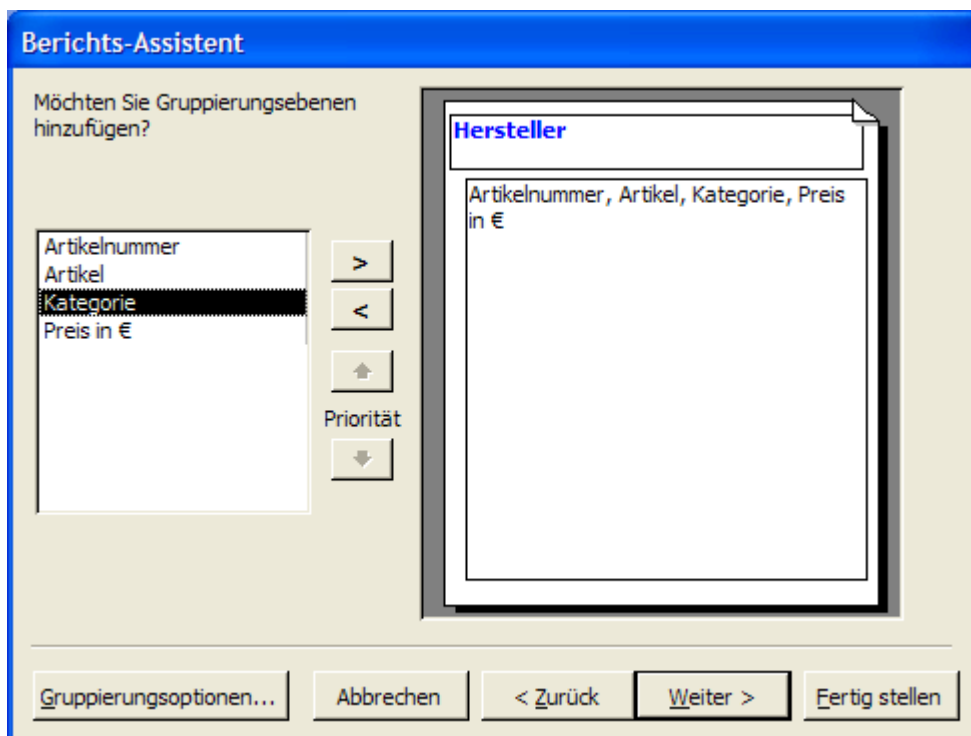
Berichts-Assistent

Möchten Sie Gruppierungsebenen hinzufügen?

Artikelnummer
Artikel
Kategorie
Preis in €

>
<
Priorität

Hersteller

Artikelnummer, Artikel, Kategorie, Preis in €

Gruppierungsoptionen...
Abbrechen
< Zurück
Weiter >
Fertig stellen